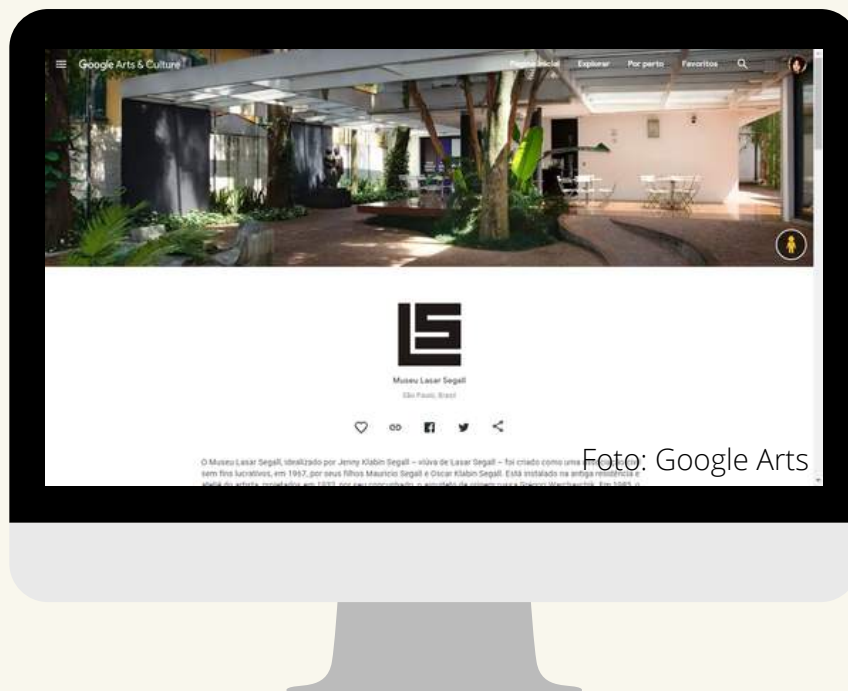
Google Arts & Culture

Página inicial Explorar Por perto Favoritos

Museu Lasar Segall

São Paulo, Brasil

O Museu Lasar Segall, idealizado por Jenny Klabin Segall – viúva de Lasar Segall – foi criado como uma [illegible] sem fins lucrativos, em 1967, por seus filhos Mauricio Segall e Oscar Klabin Segall. Está instalado na antiga residência e ateliê do artista, projetados em 1932, por seu concunhado, o arquiteto de origem russa Gregori Warchavchik. Em 1985, o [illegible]

Foto: Google Arts